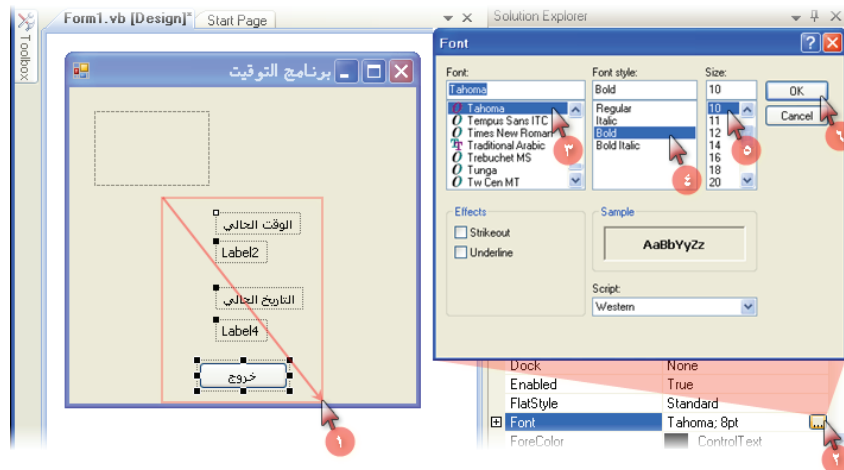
Toolbox
Form1.vb [Design]* | Start Page
Solution Explorer
برنامج التوقيت
الوقت الحالي
Label2
التاريخ الحالي
Label4
خروج
Font
Font:
Tahoma
Tahoma
Tempus Sans ITC
Times New Roman
Traditional Arabic
Trebuchet MS
Tunga
Tw Cen MT
Font style:
Bold
Regular
Italic
Bold
Bold Italic
Size:
10
10
11
12
14
16
18
20
OK
Cancel
Effects
Strikeout
Underline
Sample
AaBbYyZz
Script:
Western
Dock | None
Enabled | True
FlatStyle | Standard
Font | Tahoma; 8pt
ForeColor | ControlText
١
٢
٣
٤
٥
٦